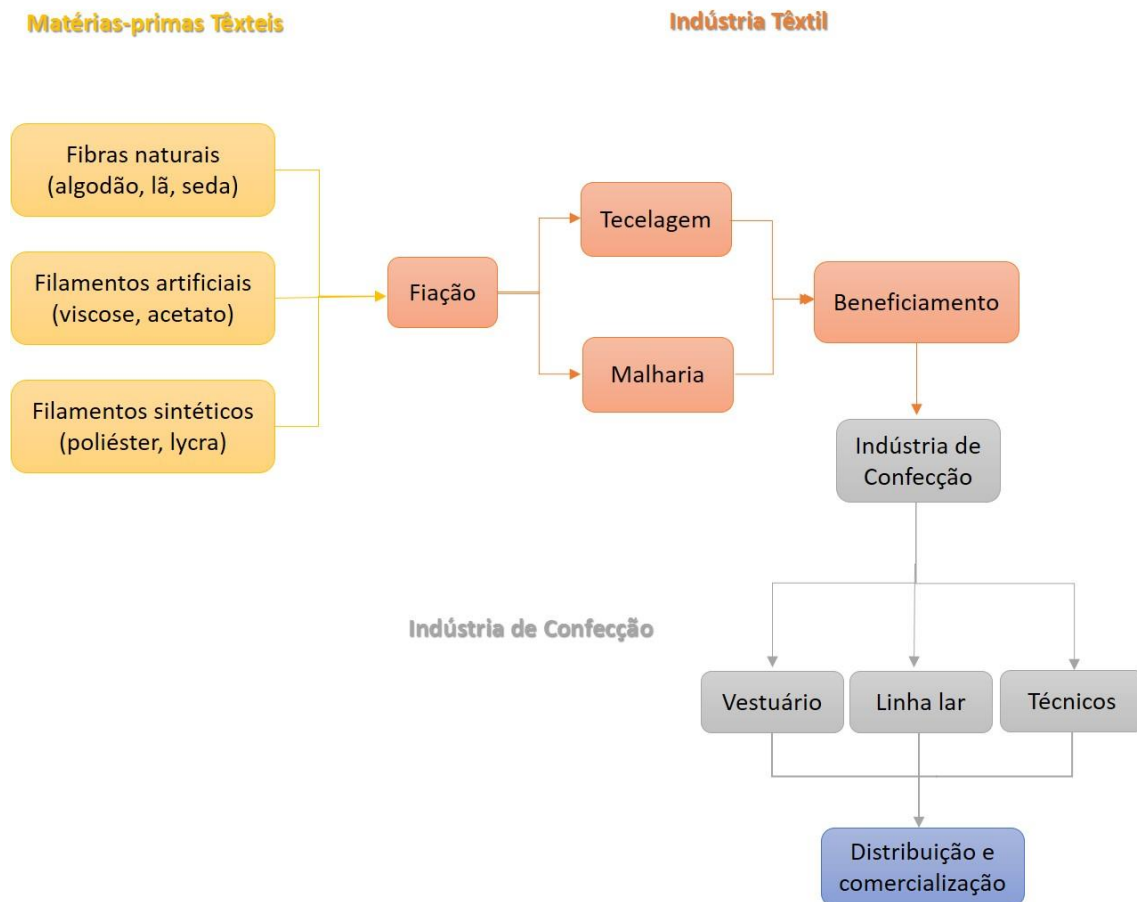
Matérias-primas Têxteis

Indústria Têxtil

Fibras naturais (algodão, lã, seda)

Filamentos artificiais (viscose, acetato)

Filamentos sintéticos (poliéster, lycra)

Fiação

Tecelagem

Malharia

Beneficiamento

Indústria de Confecção

Indústria de Confecção

Vestuário

Linha lar

Técnicos

Distribuição e comercialização